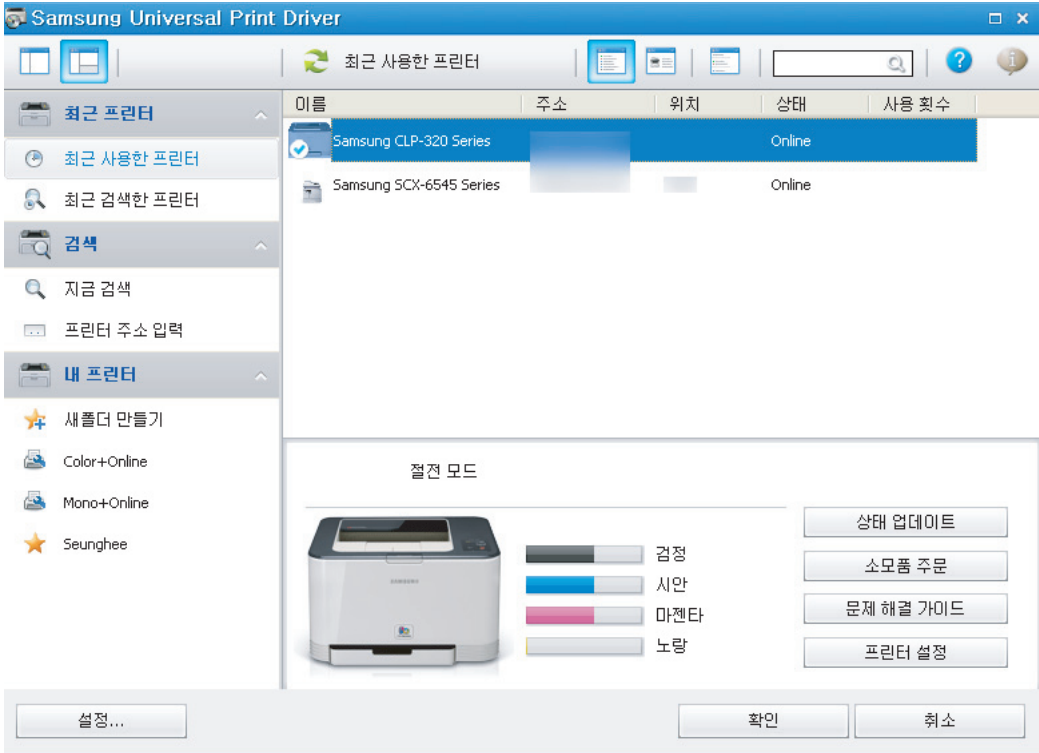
Samsung Universal Print Driver

최근 사용한 프린터

최근 프린터
최근 사용한 프린터
최근 검색한 프린터
검색
지금 검색
프린터 주소 입력
내 프린터
새폴더 만들기
Color+Online
Mono+Online
Seunghee

| 이름 | 주소 | 위치 | 상태 | 사용 횟수 |
|---|---|---|---|---|
| Samsung CLP-320 Series | | | Online | |
| Samsung SCX-6545 Series | | | Online | |

절전 모드

SAMSUNG

검정
시안
마젠타
노랑

상태 업데이트
소모품 주문
문제 해결 가이드
프린터 설정

설정...
확인
취소